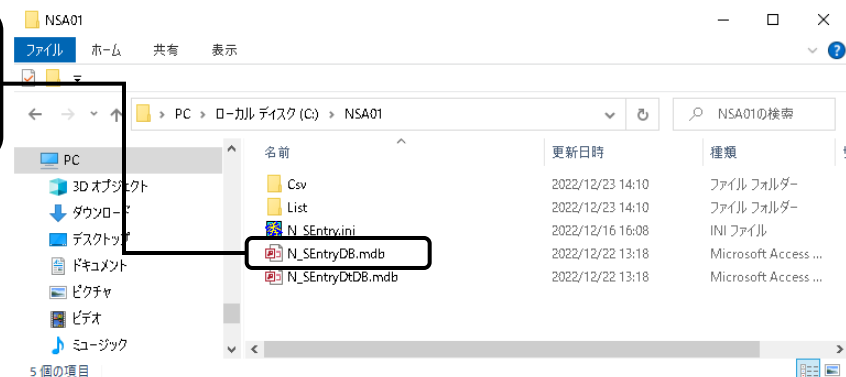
NSA01

ファイル ホーム 共有 表示

PC > ローカル ディスク (C:) > NSA01

NSA01の検索

PC
3D オブジェクト
ダウンロード
デスクトップ
ドキュメント
ピクチャ
ビデオ
ミュージック

| 名前 | 更新日時 | 種類 |
|---|---|---|
| Csv | 2022/12/23 14:10 | ファイル フォルダー |
| List | 2022/12/23 14:10 | ファイル フォルダー |
| N_SEntry.ini | 2022/12/16 16:08 | INI ファイル |
| N_SEntryDB.mdb | 2022/12/22 13:18 | Microsoft Access ... |
| N_SEntryDtDB.mdb | 2022/12/22 13:18 | Microsoft Access ... |

5 個の項目